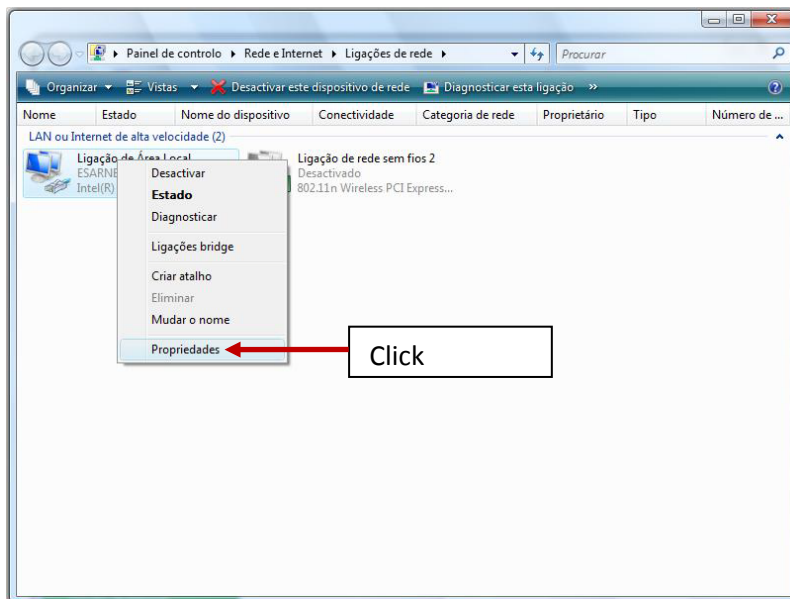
Painel de controlo ▸ Rede e Internet ▸ Ligações de rede ▸

Procurar

Organizar ▾ Vistas ▾ Desactivar este dispositivo de rede Diagnosticar esta ligação »

| Nome | Estado | Nome do dispositivo | Conectividade | Categoria de rede | Proprietário | Tipo | Número de ... |
|---|---|---|---|---|---|---|---|

LAN ou Internet de alta velocidade (2)

Ligação de Área Local
ESARNE
Intel(R)

Ligação de rede sem fios 2
Desactivado
802.11n Wireless PCI Express...

Desactivar
Estado
Diagnosticar
Ligações bridge
Criar atalho
Eliminar
Mudar o nome
Propriedades

Click